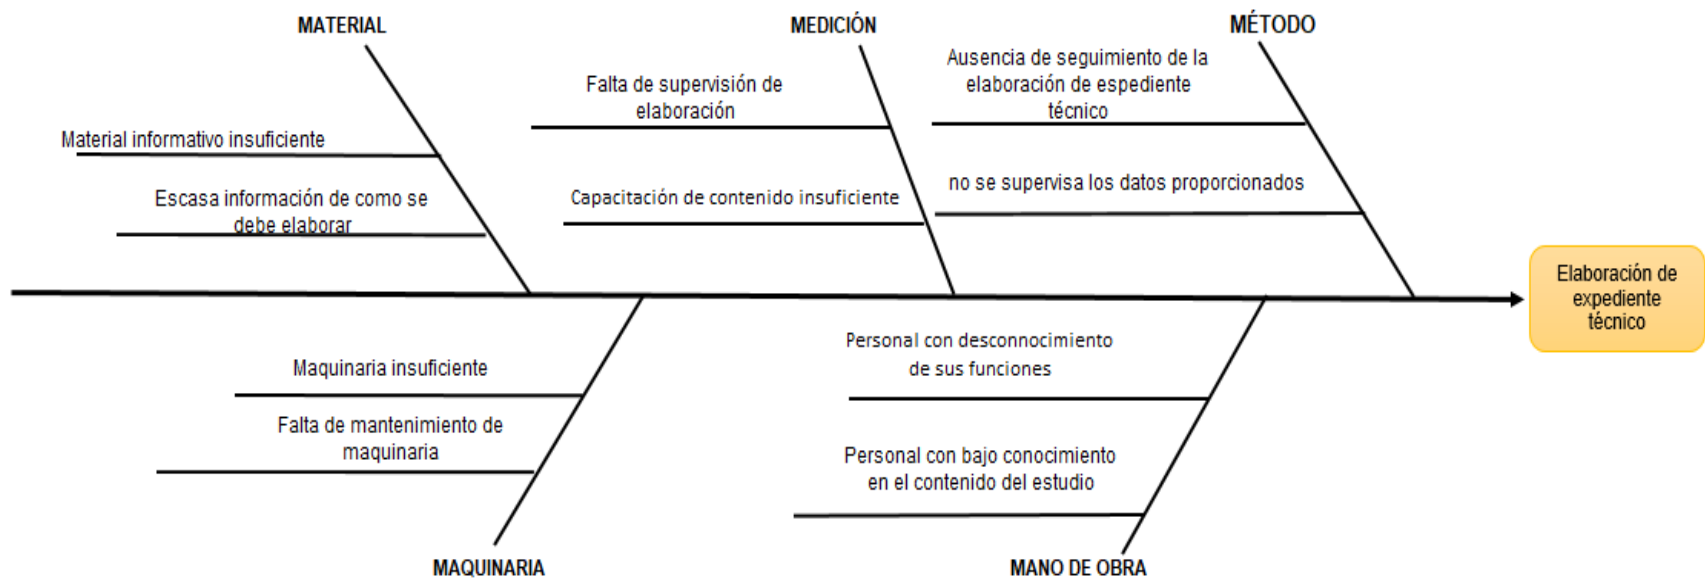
MATERIAL

Material informativo insuficiente

Escasa información de como se debe elaborar

MEDICIÓN

Falta de supervisión de elaboración

Capacitación de contenido insuficiente

MÉTODO

Ausencia de seguimiento de la elaboración de espediente técnico

no se supervisa los datos proporcionados

Elaboración de expediente técnico

Maquinaria insuficiente

Falta de mantenimiento de maquinaria

MAQUINARIA

Personal con desconnocimiento de sus funciones

Personal con bajo conocimiento en el contenido del estudio

MANO DE OBRA